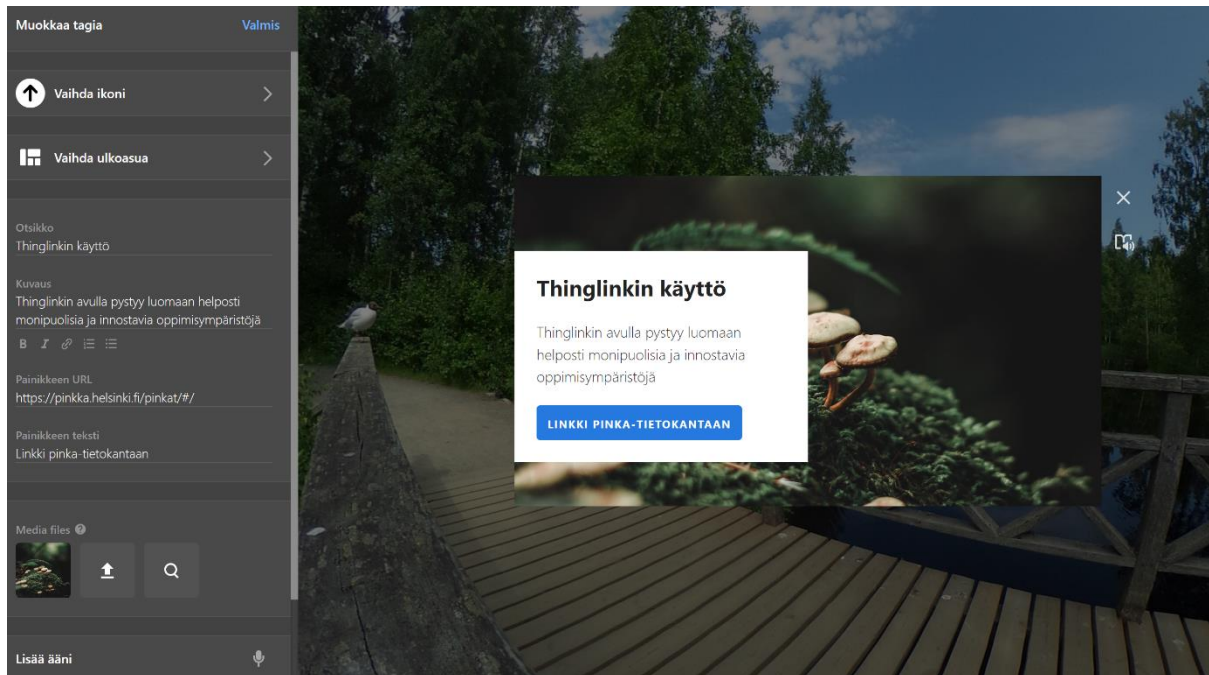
Muokkaa tagia

Valmis

Vaihda ikoni

Vaihda ulkoasua

Otsikko

Thinglinkin käyttö

Kuvaus

Thinglinkin avulla pystyy luomaan helposti monipuolisia ja innostavia oppimisympäristöjä

B I

Painikkeen URL

https://pinkka.helsinki.fi/pinkat/#/

Painikkeen teksti

Linkki pinka-tietokantaan

Media files

Lisää ääni

Thinglinkin käyttö

Thinglinkin avulla pystyy luomaan helposti monipuolisia ja innostavia oppimisympäristöjä

LINKKI PINKA-TIETOKANTAAN